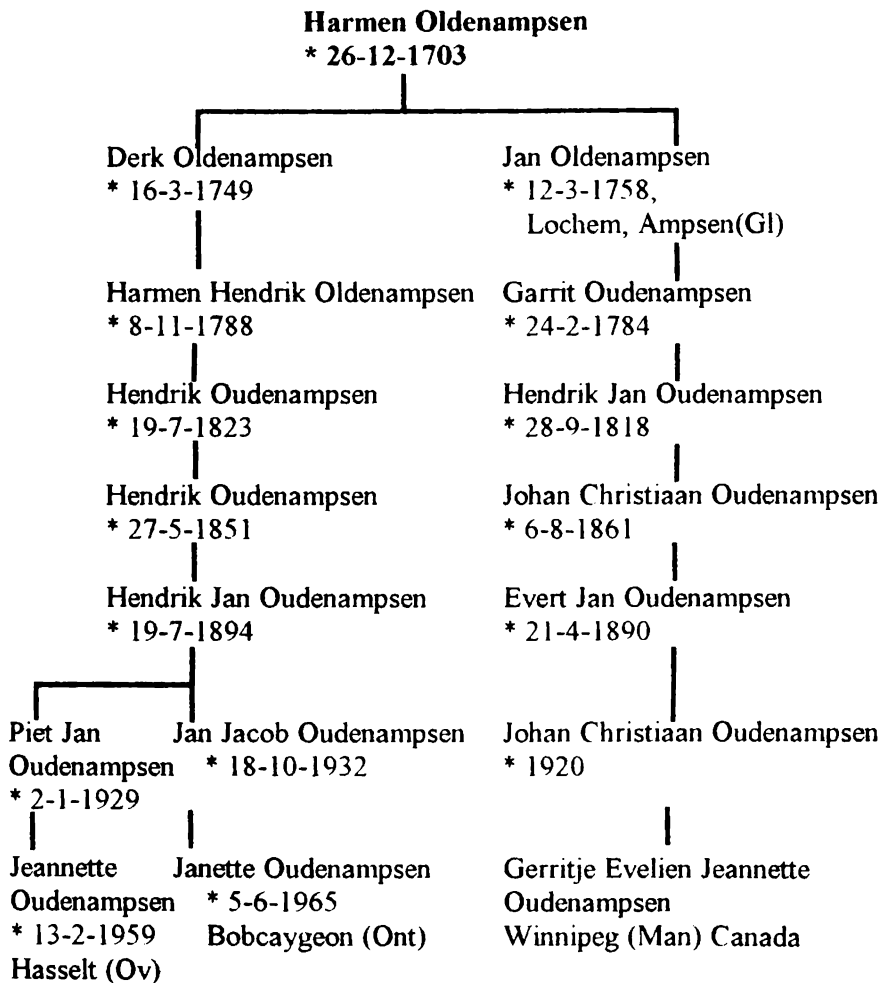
Harmen Oldenampsen
* 26-12-1703

Derk Oldenampsen
* 16-3-1749

Harmen Hendrik Oldenampsen
* 8-11-1788

Hendrik Oudenampsen
* 19-7-1823

Hendrik Oudenampsen
* 27-5-1851

Hendrik Jan Oudenampsen
* 19-7-1894

Piet Jan Oudenampsen
* 2-1-1929

Jeannette Oudenampsen
* 13-2-1959
Hasselt (Ov)

Jan Jacob Oudenampsen
* 18-10-1932

Janette Oudenampsen
* 5-6-1965
Bobcaygeon (Ont)

Jan Oldenampsen
* 12-3-1758,
Lochem, Ampsen(Gl)

Garrit Oudenampsen
* 24-2-1784

Hendrik Jan Oudenampsen
* 28-9-1818

Johan Christiaan Oudenampsen
* 6-8-1861

Evert Jan Oudenampsen
* 21-4-1890

Johan Christiaan Oudenampsen
* 1920

Gerritje Evelien Jeannette Oudenampsen
Winnipeg (Man) Canada